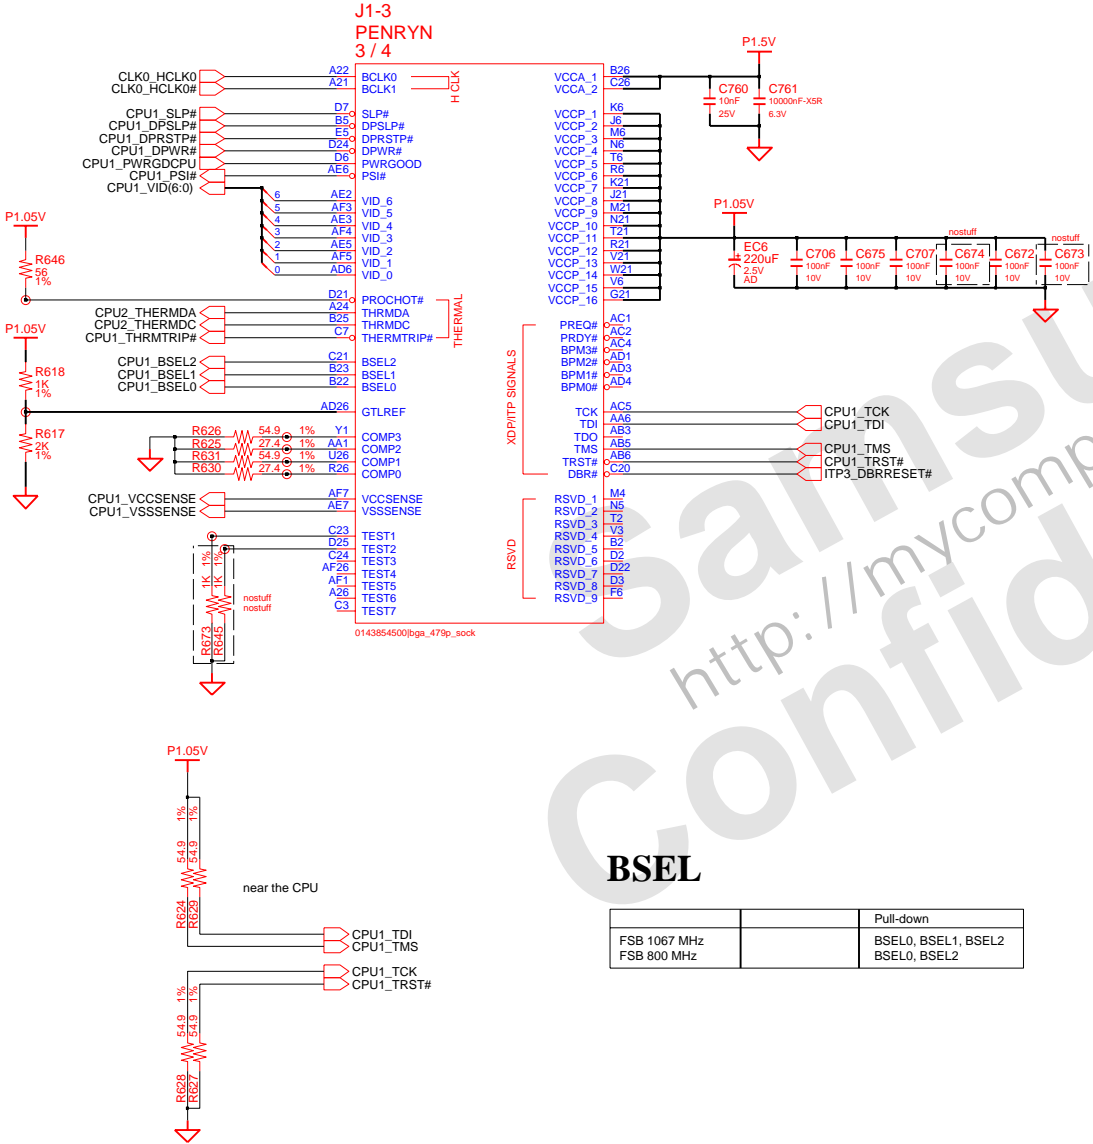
J1-3
PENRYN
3 / 4

CLK0_HCLK0 A22 BCLK0
CLK0_HCLK0# A21 BCLK1
HCLK

CPU1_SLP# D7 SLP#
CPU1_DPSLP# B5 DPSLP#
CPU1_DPRSTP# E5 DPRSTP#
CPU1_DPWR# D24 DPWR#
CPU1_PWRGDCPU D6 PWRGOOD
CPU1_PSI# AE6 PSI#
CPU1_VID(6:0)
6 AE2 VID_6
5 AF3 VID_5
4 AE3 VID_4
3 AF4 VID_3
2 AE5 VID_2
1 AF5 VID_1
0 AD6 VID_0

P1.05V
R646
56
1%
D21 PROCHOT#
CPU2_THERMDA A24 THRMDA
CPU2_THERMDC B25 THRMDC
CPU1_THRMTRIP# C7 THERMTRIP#
THERMAL

P1.05V
R618
1K
1%
CPU1_BSEL2 C21 BSEL2
CPU1_BSEL1 B23 BSEL1
CPU1_BSEL0 B22 BSEL0
R617
2K
1%
AD26 GTLREF

R626 54.9 1% Y1 COMP3
R625 27.4 1% AA1 COMP2
R631 54.9 1% U26 COMP1
R630 27.4 1% R26 COMP0

CPU1_VCCSENSE AF7 VCCSENSE
CPU1_VSSSENSE AE7 VSSSENSE

C23 TEST1
D25 TEST2
C24 TEST3
AF26 TEST4
AF1 TEST5
A26 TEST6
C3 TEST7
1% 1%
1K 1K
nostuff
nostuff
R673 R645

0143854500|bga_479p_sock

VCCA_1 B26
VCCA_2 C26
VCCP_1 K6
VCCP_2 J6
VCCP_3 M6
VCCP_4 N6
VCCP_5 T6
VCCP_6 R6
VCCP_7 K21
VCCP_8 J21
VCCP_9 M21
VCCP_10 N21
VCCP_11 T21
VCCP_12 R21
VCCP_13 V21
VCCP_14 W21
VCCP_15 V6
VCCP_16 G21

P1.5V
C760 10nF 25V
C761 10000nF-X5R 6.3V

P1.05V
EC6 220uF 2.5V AD
C706 100nF 10V
C675 100nF 10V
C707 100nF 10V
nostuff
C674 100nF 10V
C672 100nF 10V
nostuff
C673 100nF 10V

XDP/ITP SIGNALS
PREQ# AC1
PRDY# AC2
BPM3# AC4
BPM2# AD1
BPM1# AD3
BPM0# AD4
TCK AC5 CPU1_TCK
TDI AA6 CPU1_TDI
TDO AB3
TMS AB5 CPU1_TMS
TRST# AB6 CPU1_TRST#
DBR# C20 ITP3_DBRRESET#

RSVD
RSVD_1 M4
RSVD_2 N5
RSVD_3 T2
RSVD_4 V3
RSVD_5 B2
RSVD_6 D2
RSVD_7 D22
RSVD_8 D3
RSVD_9 F6

P1.05V
1% 1%
54.9 54.9
R624 R629
near the CPU
CPU1_TDI
CPU1_TMS
CPU1_TCK
CPU1_TRST#
1% 1%
54.9 54.9
R628 R627

BSEL

| | | Pull-down |
|---|---|---|
| FSB 1067 MHz<br>FSB 800 MHz | | BSEL0, BSEL1, BSEL2<br>BSEL0, BSEL2 |

Samsung
Confidential
http://mycomp